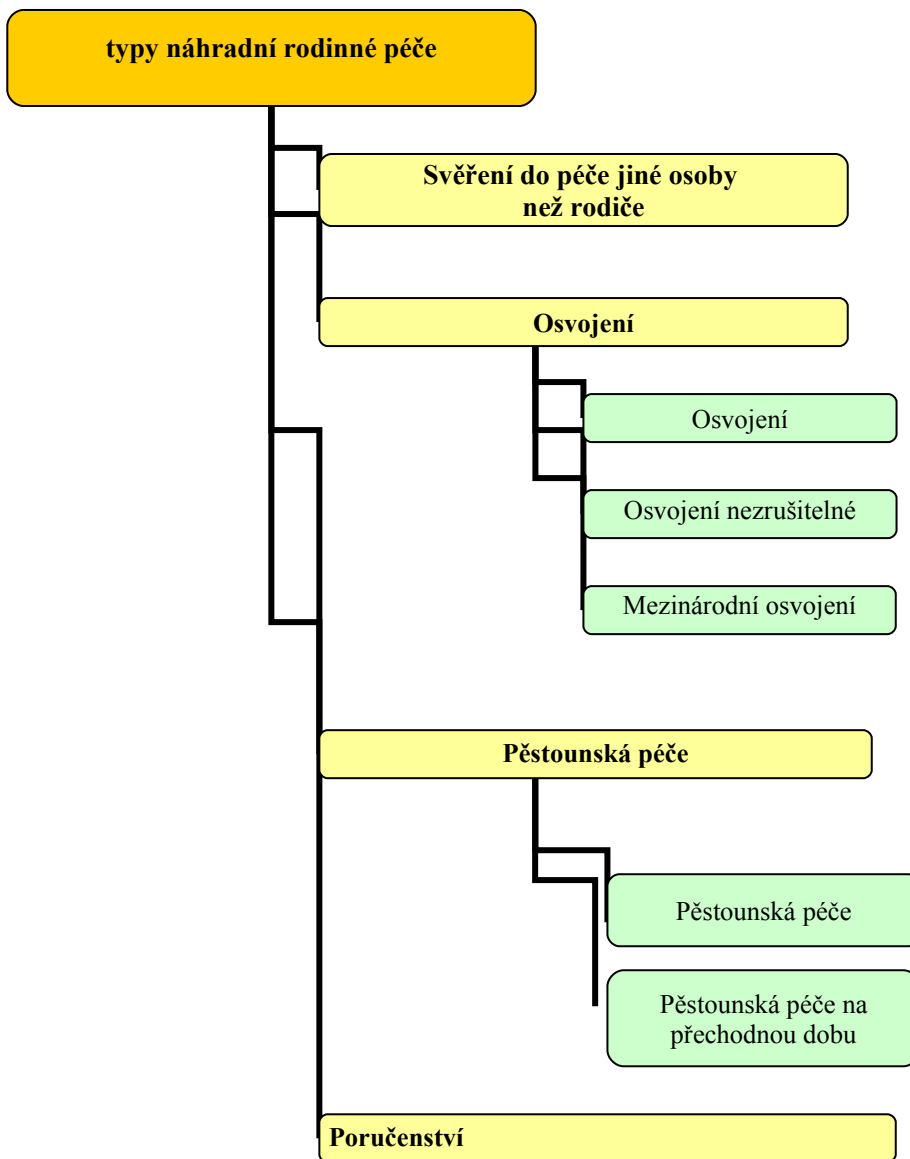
typy náhradní rodinné péče

Svěření do péče jiné osoby než rodiče

Osvojení

Osvojení

Osvojení nezrušitelné

Mezinárodní osvojení

Pěstounská péče

Pěstounská péče

Pěstounská péče na přechodnou dobu

Poručenství